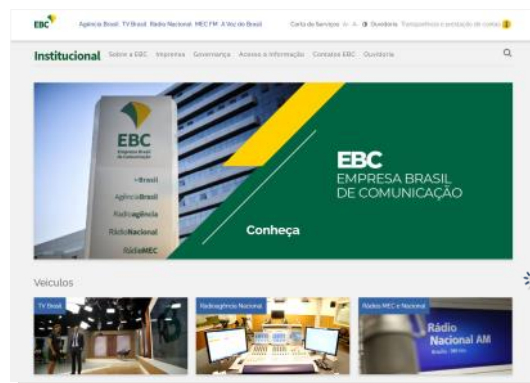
EBC Agência Brasil TV Brasil Rádio Nacional MEC FM A Voz do Brasil Carta de Serviços A- A+ Ouvidoria Transparência e prestação de contas

Institucional Sobre a EBC Imprensa Governança Acesso à Informação Contatos EBC Ouvidoria

EBC Empresa Brasil de Comunicação

TVBrasil

AgênciaBrasil

Radioagência

RádioNacional

RádioMEC

EBC EMPRESA BRASIL DE COMUNICAÇÃO

Conheça

Veículos

TV Brasil

Radioagência Nacional

Rádios MEC e Nacional

Rádio Nacional AM